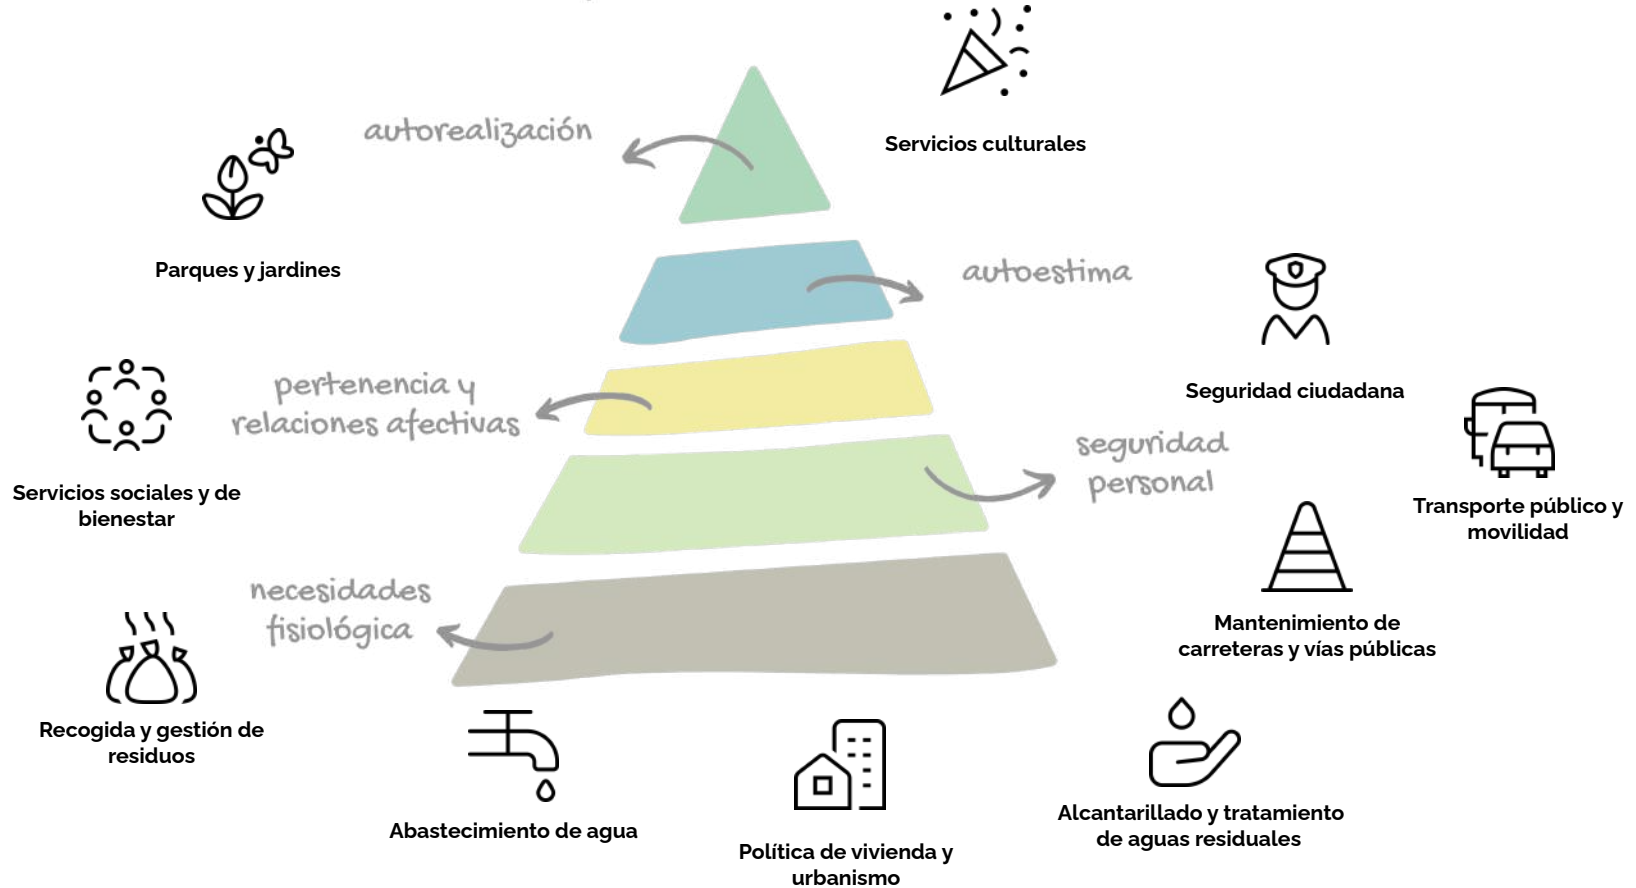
Servicios culturales

autorealización

Parques y jardines

autoestima

Seguridad ciudadana

pertenencia y relaciones afectivas

Servicios sociales y de bienestar

seguridad personal

Transporte público y movilidad

necesidades fisiológica

Mantenimiento de carreteras y vías públicas

Recogida y gestión de residuos

Abastecimiento de agua

Política de vivienda y urbanismo

Alcantarillado y tratamiento de aguas residuales